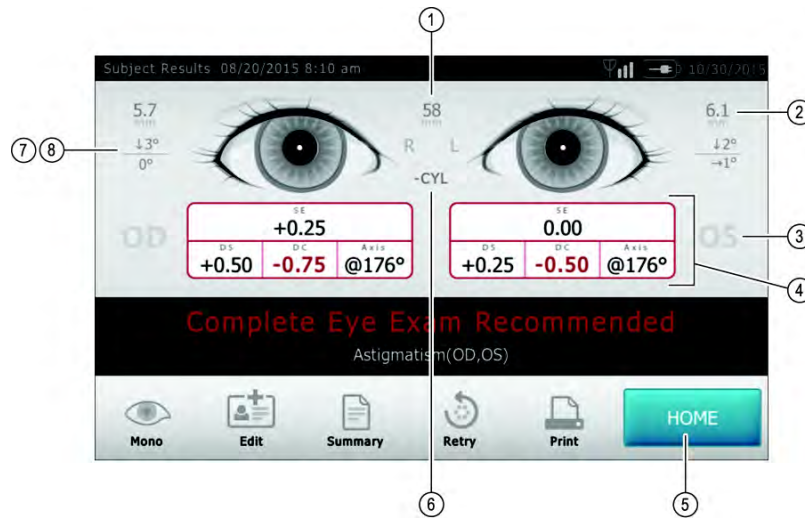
1

Subject Results 08/20/2015 8:10 am

10/30/2015

5.7
mm

58
mm

6.1
mm

2

7 8

↓3°
0°

R L

↓2°
→1°

-CYL

OD

SE
+0.25

DS
+0.50

DC
-0.75

Axis
@176°

SE
0.00

DS
+0.25

DC
-0.50

Axis
@176°

OS

3

4

Complete Eye Exam Recommended

Astigmatism(OD,OS)

Mono

Edit

Summary

Retry

Print

HOME

6

5